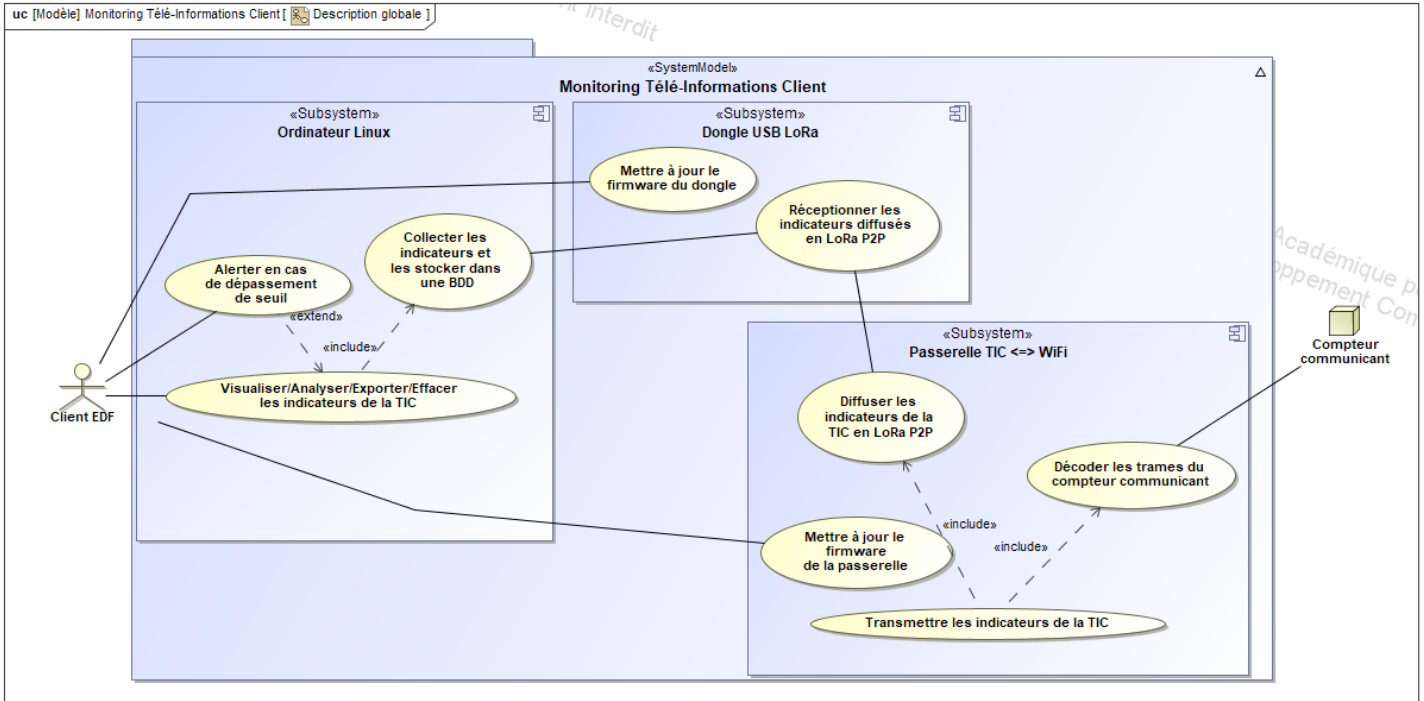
uc [Modèle] Monitoring Télé-Informations Client [ Description globale ]

«SystemModel»
Monitoring Télé-Informations Client

«Subsystem»
Ordinateur Linux

«Subsystem»
Dongle USB LoRa

Mettre à jour le firmware du dongle

Réceptionner les indicateurs diffusés en LoRa P2P

Collecter les indicateurs et les stocker dans une BDD

Alerter en cas de dépassement de seuil

«extend»

«include»

Visualiser/Analyser/Exporter/Effacer les indicateurs de la TIC

Client EDF

«Subsystem»
Passerelle TIC <=> WiFi

Diffuser les indicateurs de la TIC en LoRa P2P

Décoder les trames du compteur communicant

Compteur communicant

«include»

«include»

Mettre à jour le firmware de la passerelle

Transmettre les indicateurs de la TIC

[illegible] interdit

Académique p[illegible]
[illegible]ppement Co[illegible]